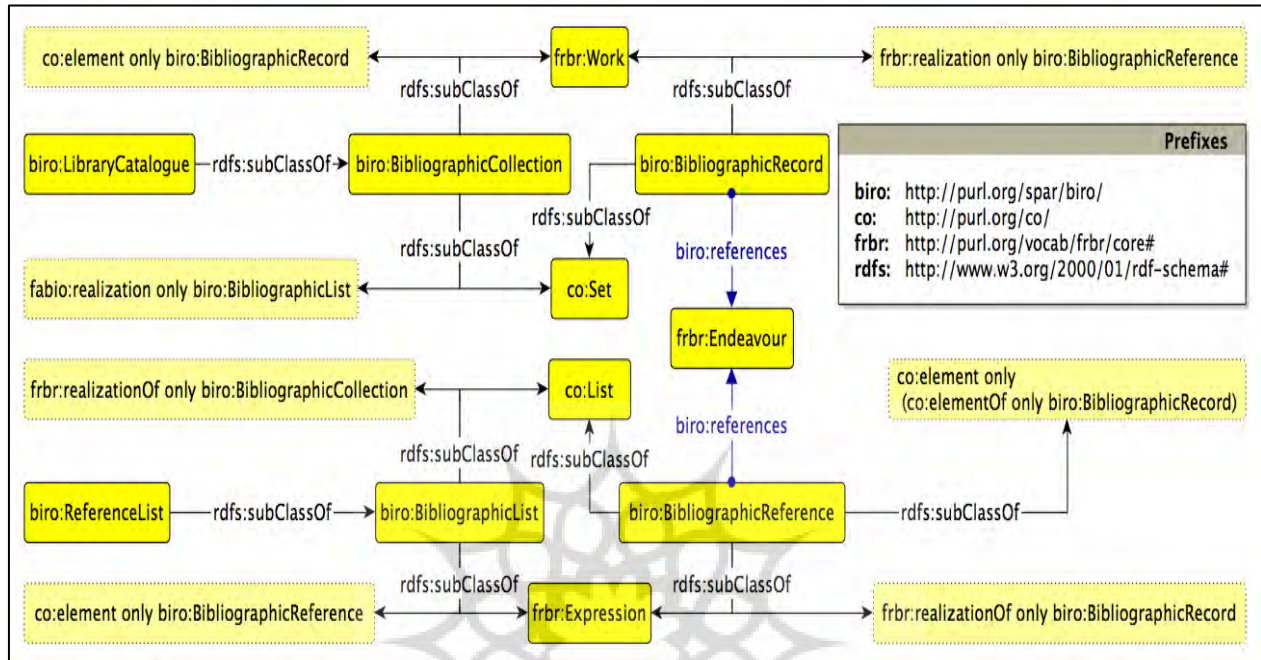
co:element only biro:BibliographicRecord

frbr:Work

frbr:realization only biro:BibliographicReference

rdfs:subClassOf

rdfs:subClassOf

biro:LibraryCatalogue

rdfs:subClassOf

biro:BibliographicCollection

biro:BibliographicRecord

Prefixes

biro: http://purl.org/spar/biro/
co: http://purl.org/co/
frbr: http://purl.org/vocab/frbr/core#
rdfs: http://www.w3.org/2000/01/rdf-schema#

rdfs:subClassOf

rdfs:subClassOf

biro:references

fabio:realization only biro:BibliographicList

co:Set

frbr:Endeavour

frbr:realizationOf only biro:BibliographicCollection

co:List

co:element only (co:elementOf only biro:BibliographicRecord)

biro:references

rdfs:subClassOf

rdfs:subClassOf

biro:ReferenceList

rdfs:subClassOf

biro:BibliographicList

biro:BibliographicReference

rdfs:subClassOf

rdfs:subClassOf

rdfs:subClassOf

co:element only biro:BibliographicReference

frbr:Expression

frbr:realizationOf only biro:BibliographicRecord